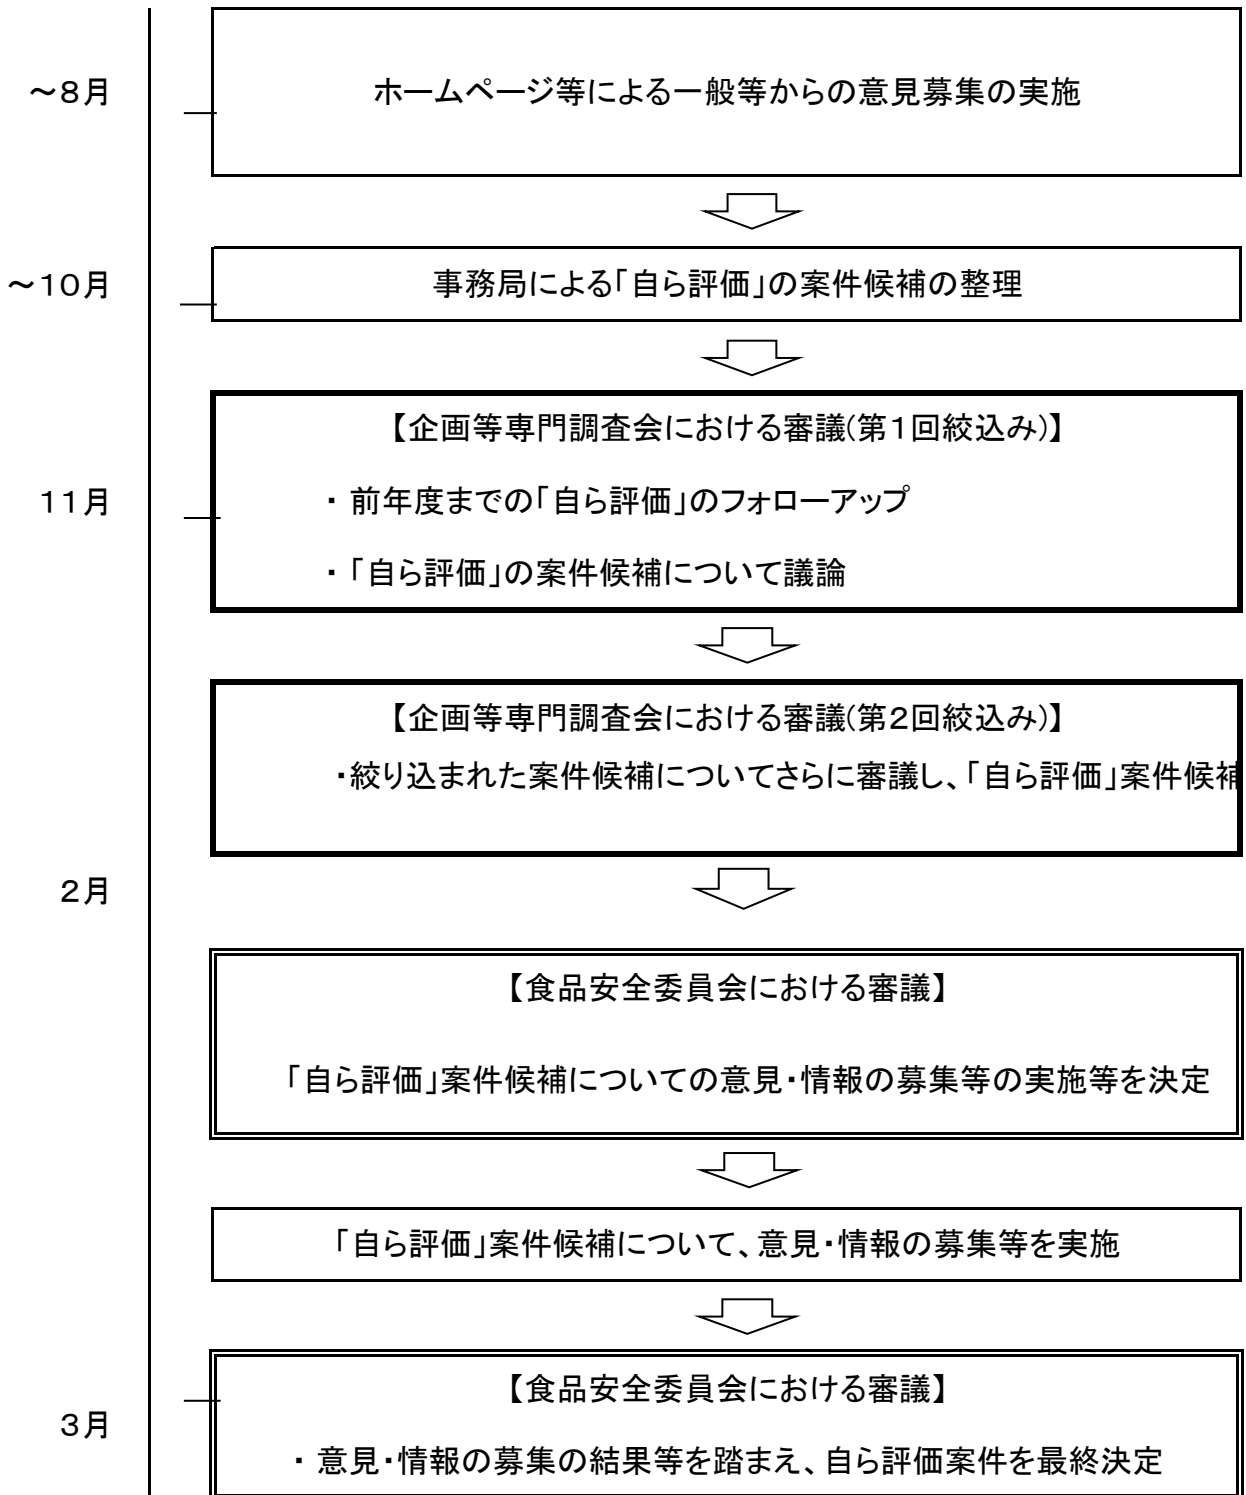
～8月

ホームページ等による一般等からの意見募集の実施

～10月

事務局による「自ら評価」の案件候補の整理

11月

【企画等専門調査会における審議(第1回絞込み)】

・ 前年度までの「自ら評価」のフォローアップ

・「自ら評価」の案件候補について議論

【企画等専門調査会における審議(第2回絞込み)】

・絞り込まれた案件候補についてさらに審議し、「自ら評価」案件候補

2月

【食品安全委員会における審議】

「自ら評価」案件候補についての意見・情報の募集等の実施等を決定

「自ら評価」案件候補について、意見・情報の募集等を実施

3月

【食品安全委員会における審議】

・ 意見・情報の募集の結果等を踏まえ、自ら評価案件を最終決定